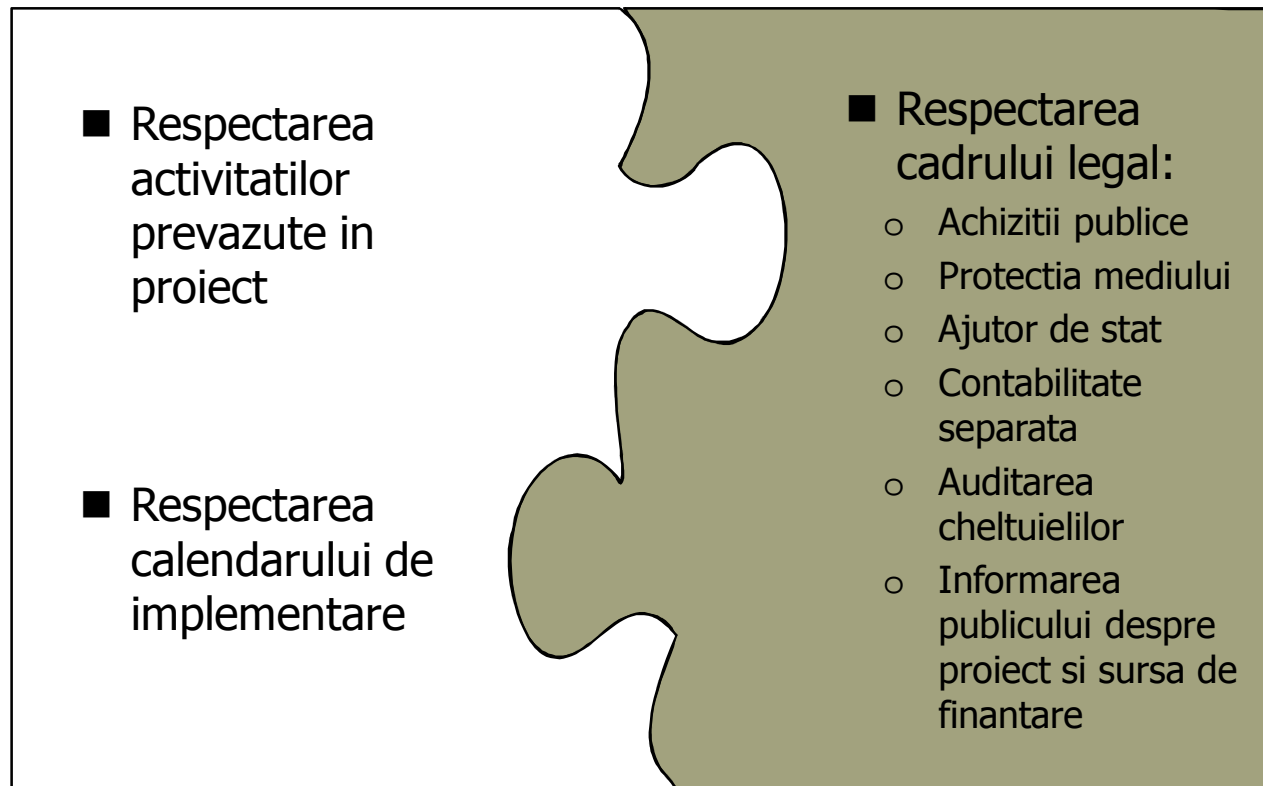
■ Respectarea activitatilor prevazute in proiect

■ Respectarea calendarului de implementare

■ Respectarea cadrului legal:
- o Achizitii publice
- o Protectia mediului
- o Ajutor de stat
- o Contabilitate separata
- o Auditarea cheltuielilor
- o Informarea publicului despre proiect si sursa de finantare